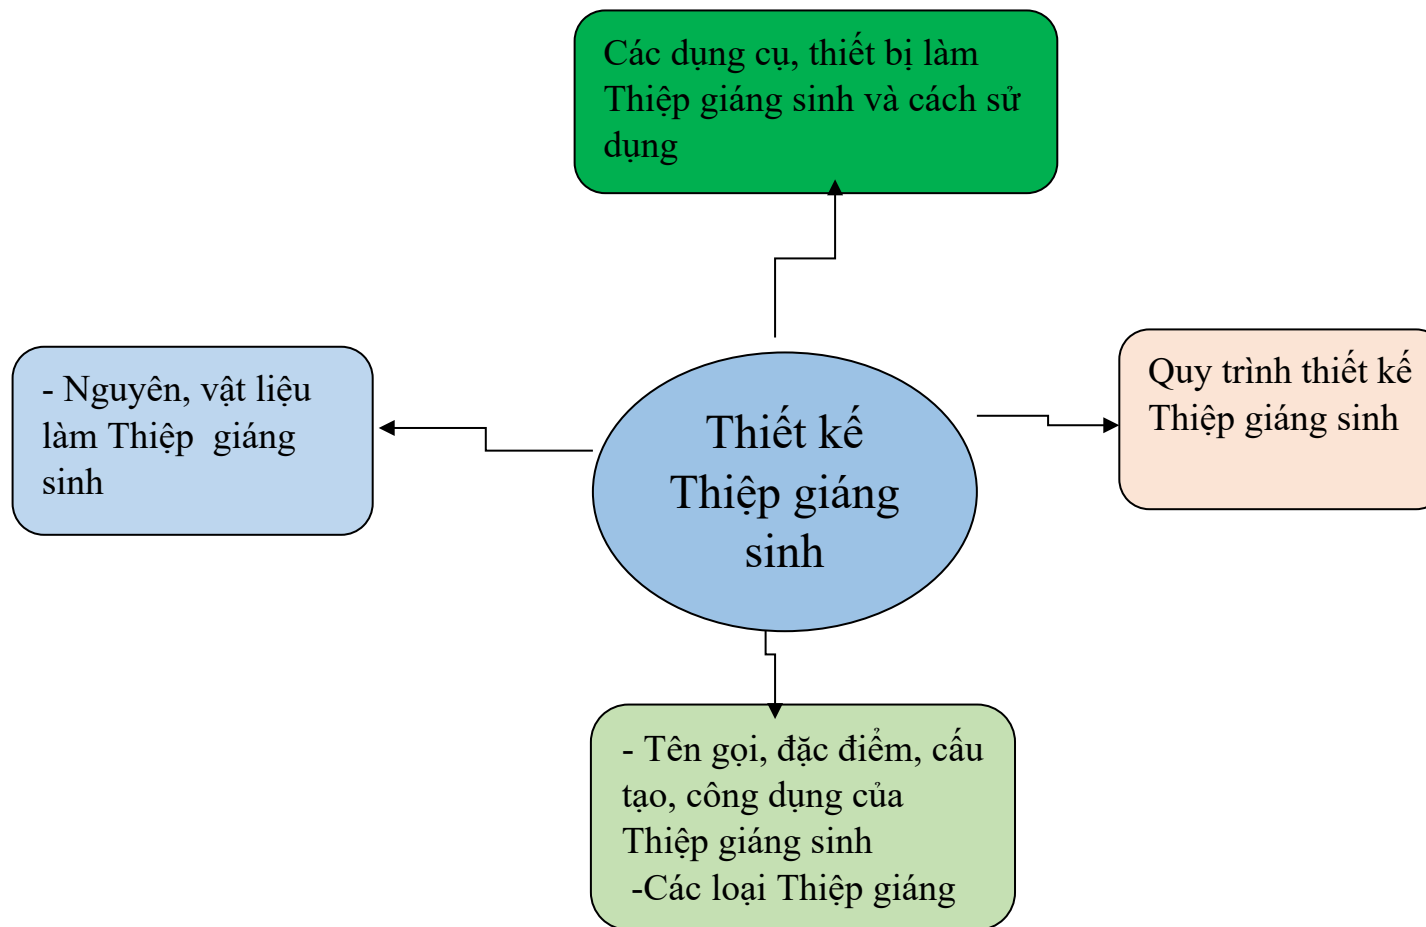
Các dụng cụ, thiết bị làm Thiệp giáng sinh và cách sử dụng

- Nguyên, vật liệu làm Thiệp giáng sinh

Thiết kế Thiệp giáng sinh

Quy trình thiết kế Thiệp giáng sinh

- Tên gọi, đặc điểm, cấu tạo, công dụng của Thiệp giáng sinh
-Các loại Thiệp giáng